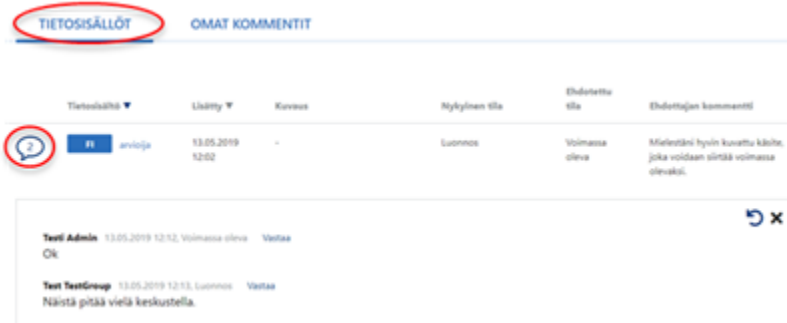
TIETOSISÄLLÖT OMAT KOMMENTIT

| | Tietosisältö ▼ | Lisätty ▼ | Kuvaus | Nykyinen tila | Ehdotettu tila | Ehdottajan kommentti |
|---|---|---|---|---|---|---|
| 2 | FI arvioija | 13.05.2019 12:02 | - | Luonnos | Voimassa oleva | Mielestäni hyvin kuvattu käsite, joka voidaan siirtää voimassa olevaksi. |

Testi Admin 13.05.2019 12:12, Voimassa oleva Vastaa
Ok

Test TestGroup 13.05.2019 12:13, Luonnos Vastaa
Näistä pitää vielä keskustella.